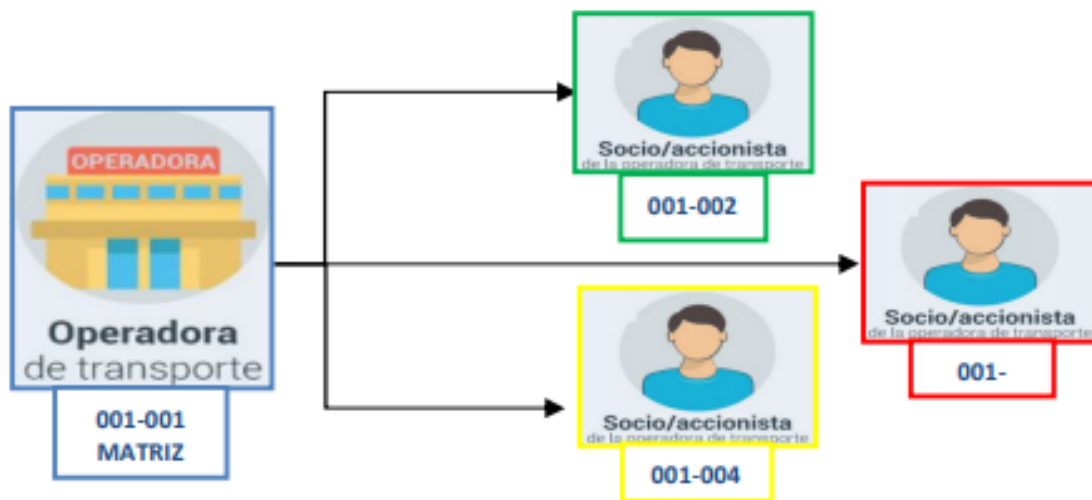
OPERADORA

Operadora
de transporte

001-001
MATRIZ

Socio/accionista
de la operadora de transporte

001-002

Socio/accionista
de la operadora de transporte

001-

Socio/accionista
de la operadora de transporte

001-004